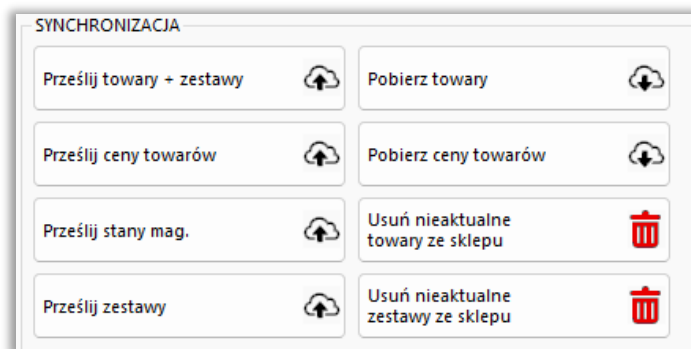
SYNCHRONIZACJA

Prześlij towary + zestawy

Pobierz towary

Prześlij ceny towarów

Pobierz ceny towarów

Prześlij stany mag.

Usuń nieaktualne towary ze sklepu

Prześlij zestawy

Usuń nieaktualne zestawy ze sklepu